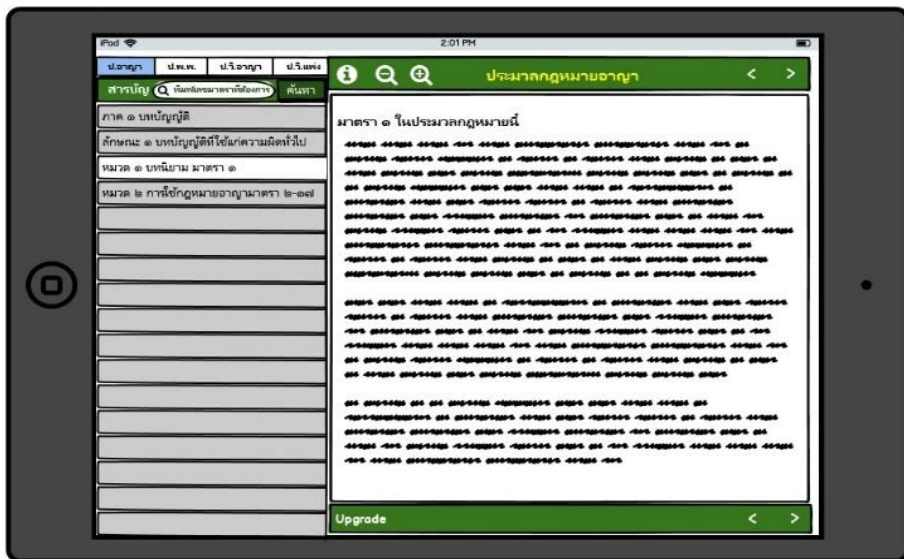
iPad
2:01 PM
ป.อาญา | ป.พ.พ. | ป.วิ.อาญา | ป.วิ.แพ่ง
สารบัญ ค้นหามาตราที่ต้องการ ค้นหา
ประมวลกฎหมายอาญา
< >
ภาค ๑ บทบัญญัติ
ลักษณะ ๑ บทบัญญัติที่ใช้แก่ความผิดทั่วไป
หมวด ๑ บทนิยาม มาตรา ๑
หมวด ๒ การใช้กฎหมายอาญามาตรา ๒-๑๗
มาตรา ๑ ในประมวลกฎหมายนี้
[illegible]

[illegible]

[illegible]
Upgrade
< >